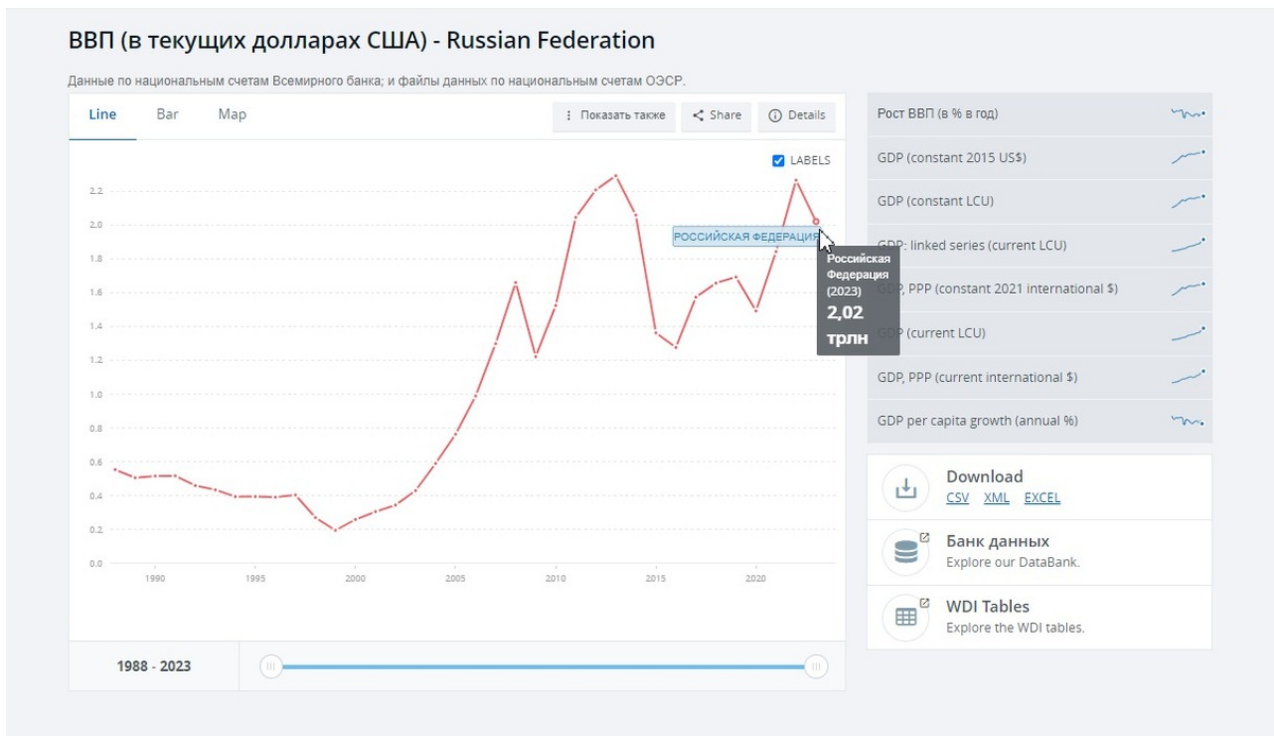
ВВП (в текущих долларах США) - Russian Federation

Данные по национальным счетам Всемирного банка; и файлы данных по национальным счетам ОЭСР.

Line Bar Map

Показать также Share Details

LABELS

2.2
2.0
1.8
1.6
1.4
1.2
1.0
0.8
0.6
0.4
0.2
0.0

1990 1995 2000 2005 2010 2015 2020

РОССИЙСКАЯ ФЕДЕРАЦИЯ

Российская Федерация (2023)
2,02 трлн

1988 - 2023

Рост ВВП (в % в год)
GDP (constant 2015 US$)
GDP (constant LCU)
GDP: linked series (current LCU)
GDP, PPP (constant 2021 international $)
GDP (current LCU)
GDP, PPP (current international $)
GDP per capita growth (annual %)

Download
CSV XML EXCEL

Банк данных
Explore our DataBank.

WDI Tables
Explore the WDI tables.